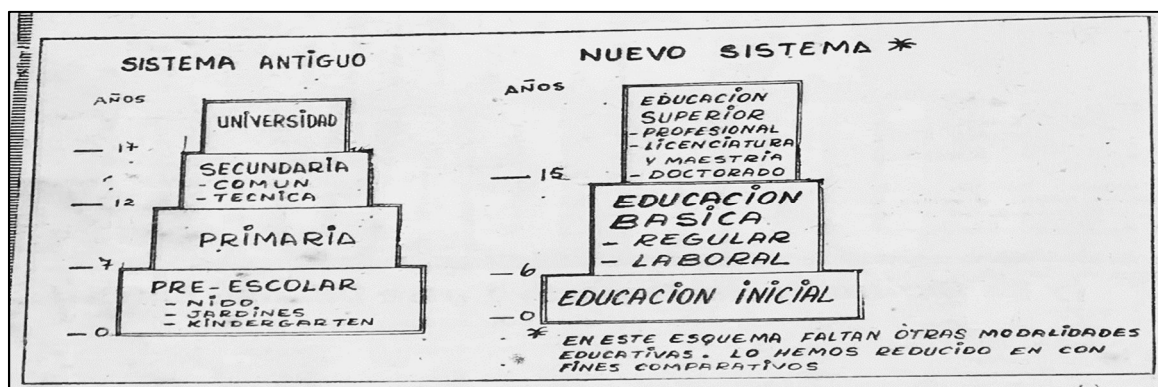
SISTEMA ANTIGUO

AÑOS

UNIVERSIDAD

— 17

SECUNDARIA
- COMUN
- TECNICA

— 12

PRIMARIA

— 7

PRE-ESCOLAR
- NIDO
- JARDINES
- KINDERGARTEN

— 0

NUEVO SISTEMA *

AÑOS

EDUCACION SUPERIOR
- PROFESIONAL
- LICENCIATURA Y MAESTRIA
- DOCTORADO

— 15

EDUCACION BASICA
- REGULAR
- LABORAL

— 6

EDUCACION INICIAL

— 0

* EN ESTE ESQUEMA FALTAN OTRAS MODALIDADES EDUCATIVAS. LO HEMOS REDUCIDO EN CON FINES COMPARATIVOS